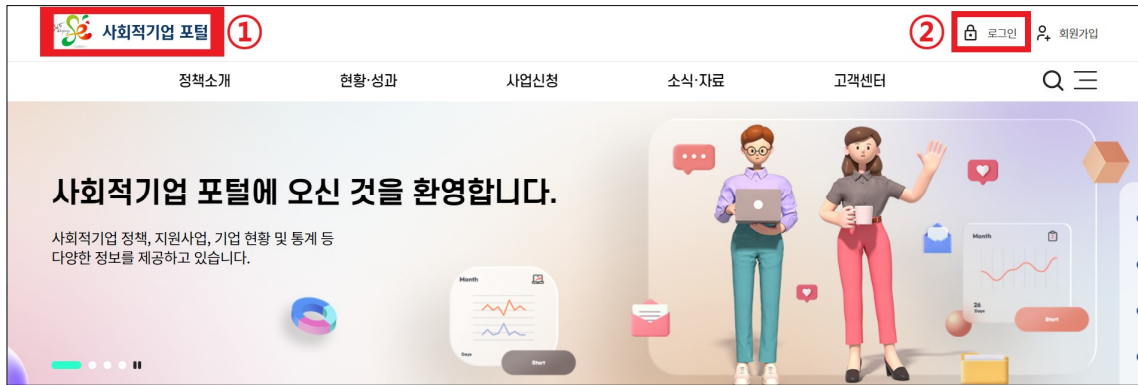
사회적기업 포털 ①

② 로그인 회원가입

정책소개 현황·성과 사업신청 소식·자료 고객센터

사회적기업 포털에 오신 것을 환영합니다.

사회적기업 정책, 지원사업, 기업 현황 및 통계 등 다양한 정보를 제공하고 있습니다.

Month

Days

Start

Month

26

Start